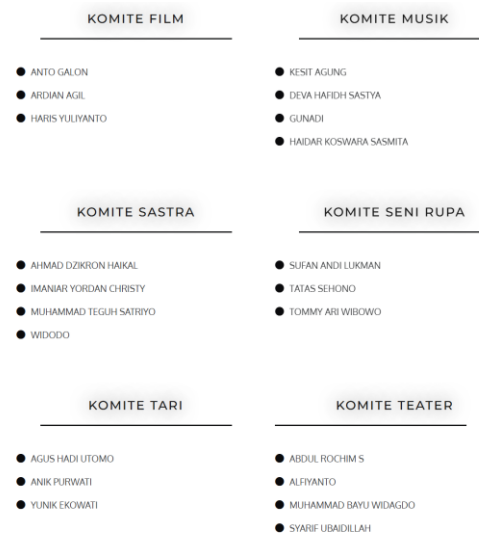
KOMITE FILM

- ANTO GALON
- ARDIAN AGIL
- HARIS YULIYANTO

KOMITE MUSIK

- KESIT AGUNG
- DEVA HAFIDH SASTYA
- GUNADI
- HAIDAR KOSWARA SASMITA

KOMITE SASTRA

- AHMAD DZIKRON HAIKAL
- IMANIAR YORDAN CHRISTY
- MUHAMMAD TEGUH SATRIYO
- WIDODO

KOMITE SENI RUPA

- SUFAN ANDI LUKMAN
- TATAS SEHONO
- TOMMY ARI WIBOWO

KOMITE TARI

- AGUS HADI UTOMO
- ANIK PURWATI
- YUNIK EKOWATI

KOMITE TEATER

- ABDUL ROCHIM S
- ALFIYANTO
- MUHAMMAD BAYU WIDAGDO
- SYARIF UBAIDILLAH